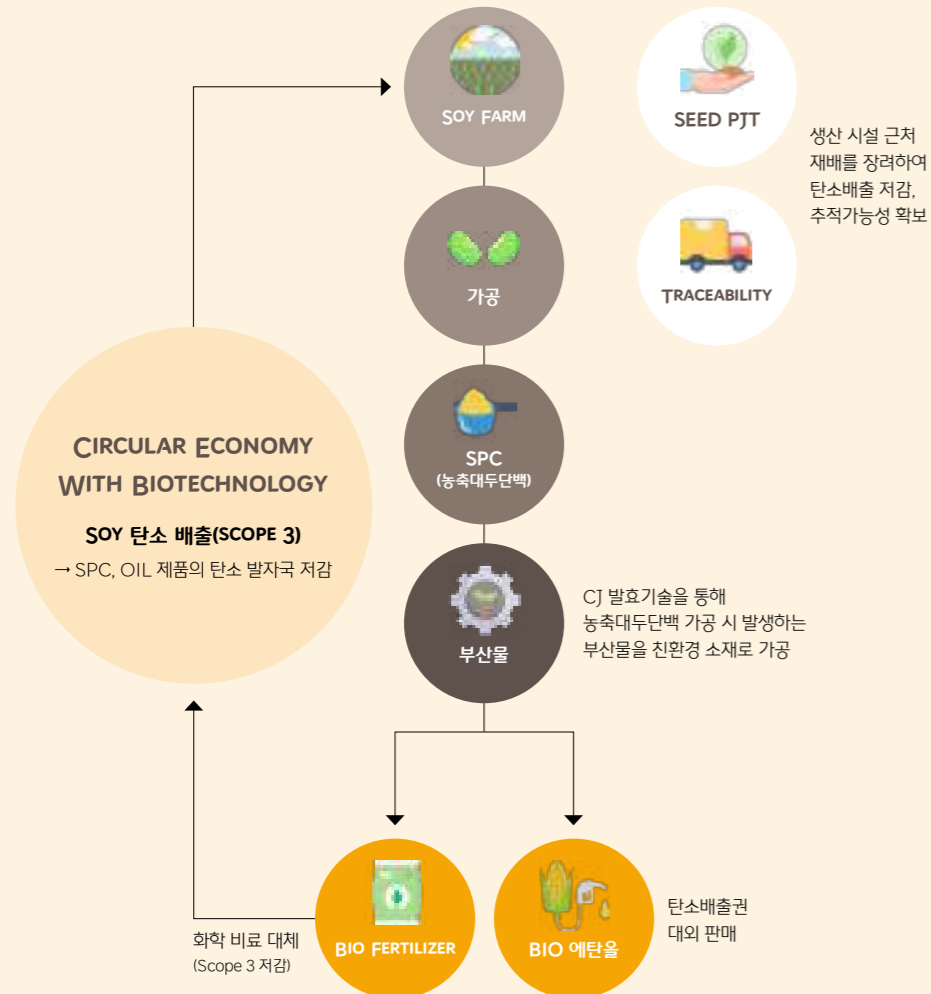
SOY FARM

SEED PJT

생산 시설 근처 재배를 장려하여 탄소배출 저감, 추적가능성 확보

가공

TRACEABILITY

CIRCULAR ECONOMY WITH BIOTECHNOLOGY

SOY 탄소 배출(SCOPE 3)

→ SPC, OIL 제품의 탄소 발자국 저감

SPC (농축대두단백)

부산물

CJ 발효기술을 통해 농축대두단백 가공 시 발생하는 부산물을 친환경 소재로 가공

화학 비료 대체 (Scope 3 저감)

BIO FERTILIZER

BIO 에탄올

탄소배출권 대외 판매